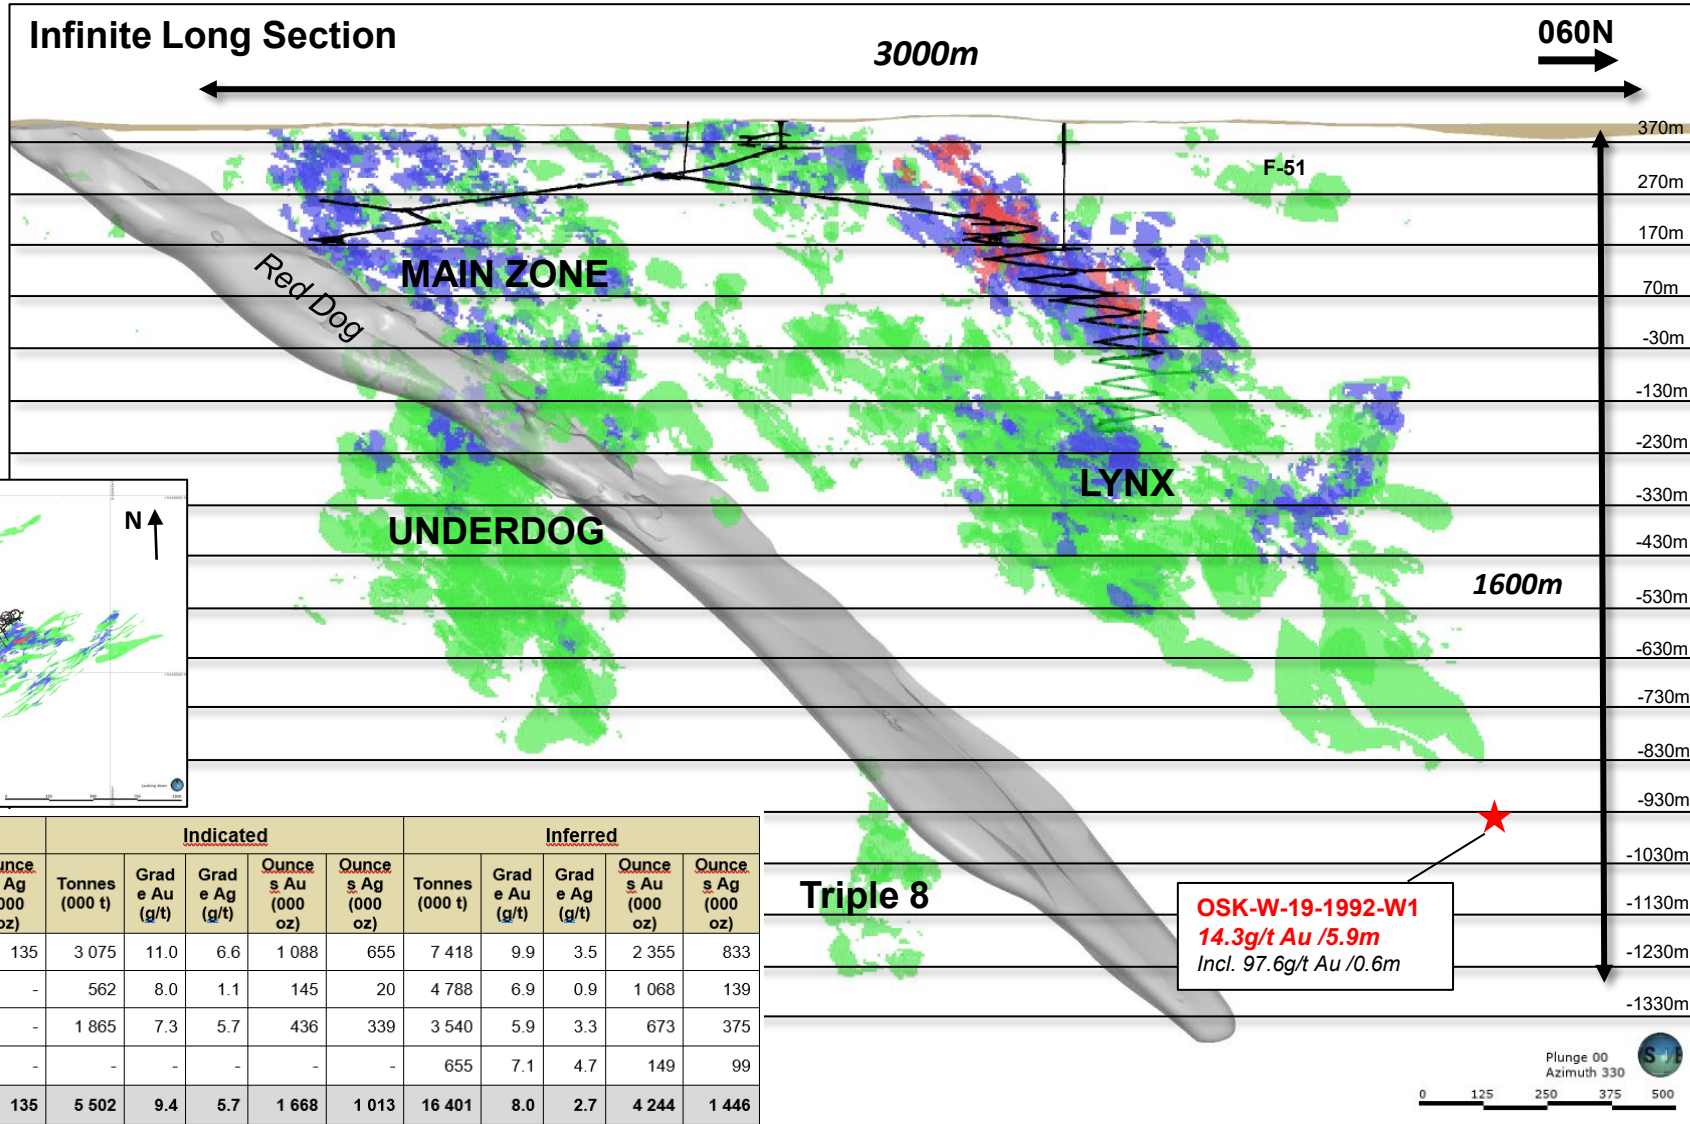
Infinite Long Section

3000m

060N

370m
270m
170m
70m
-30m
-130m
-230m
-330m
-430m
-530m
-630m
-730m
-830m
-930m
-1030m
-1130m
-1230m
-1330m

F-51

MAIN ZONE

Red Dog

LYNX

UNDERDOG

1600m

N

Triple 8

OSK-W-19-1992-W1
14.3g/t Au /5.9m
Incl. 97.6g/t Au /0.6m

Plunge 00
Azimuth 330

0 125 250 375 500

| unce Ag 000 oz) | Indicated Tonnes (000 t) | Grade Au (g/t) | Grade Ag (g/t) | Ounces Au (000 oz) | Ounces Ag (000 oz) | Inferred Tonnes (000 t) | Grade Au (g/t) | Grade Ag (g/t) | Ounces Au (000 oz) | Ounces Ag (000 oz) |
|---|---|---|---|---|---|---|---|---|---|---|
| 135 | 3 075 | 11.0 | 6.6 | 1 088 | 655 | 7 418 | 9.9 | 3.5 | 2 355 | 833 |
| - | 562 | 8.0 | 1.1 | 145 | 20 | 4 788 | 6.9 | 0.9 | 1 068 | 139 |
| - | 1 865 | 7.3 | 5.7 | 436 | 339 | 3 540 | 5.9 | 3.3 | 673 | 375 |
| - | - | - | - | - | - | 655 | 7.1 | 4.7 | 149 | 99 |
| 135 | 5 502 | 9.4 | 5.7 | 1 668 | 1 013 | 16 401 | 8.0 | 2.7 | 4 244 | 1 446 |